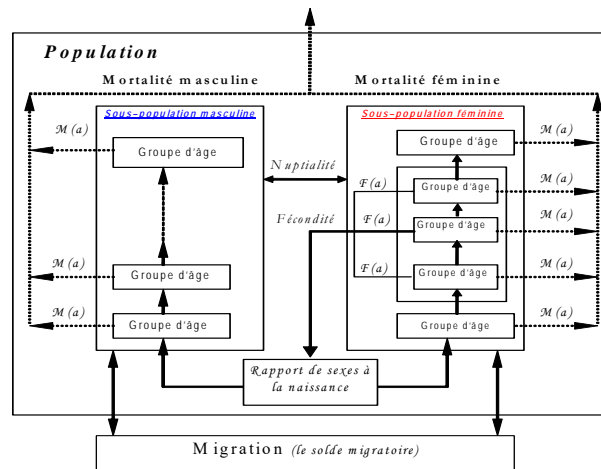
Population

Mortalité masculine

Mortalité féminine

Sous-population masculine

Sous-population féminine

$\mathcal{M}(a)$

Groupe d'âge

Nuptialité

Groupe d'âge

$\mathcal{M}(a)$

$\mathcal{F}(a)$

Groupe d'âge

$\mathcal{M}(a)$

Fécondité

$\mathcal{F}(a)$

Groupe d'âge

$\mathcal{M}(a)$

$\mathcal{M}(a)$

Groupe d'âge

$\mathcal{F}(a)$

Groupe d'âge

$\mathcal{M}(a)$

$\mathcal{M}(a)$

Groupe d'âge

Groupe d'âge

$\mathcal{M}(a)$

Rapport de sexes à la naissance

Migration (le solde migratoire)